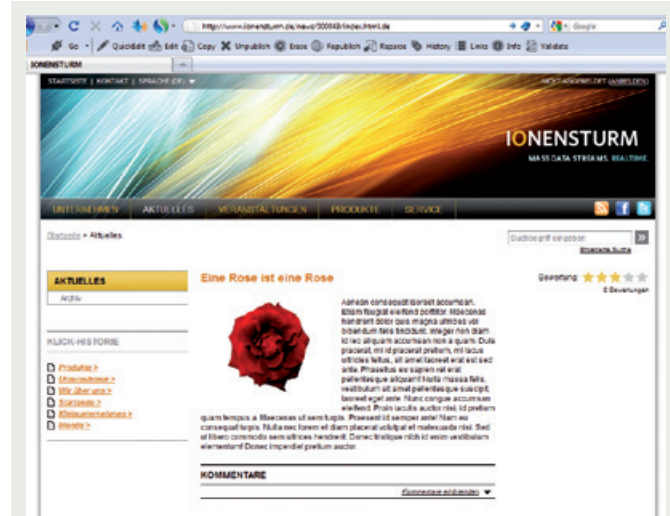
http://www.ionensturm.de/neu/200848/index.html.de

Google

Go | Quickedit | Edit | Copy | Unpublish | Erase | Republish | Reparse | History | Links | Info | Validate

IONENSTURM

STARTSEITE | KONTAKT | SPRACHE (DE)

NICHT ANGEMELDET (ANMELDEN)

IONENSTURM

MASS DATA STREAMS. REALTIME.

UNTERNEHMEN | AKTUELLES | VERANSTALTUNGEN | PRODUKTE | SERVICE

Startseite > Aktuelles

Suchbegriff eingeben

Erweiterte Suche

AKTUELLES

Archiv

KLICK-HISTORIE

Produkte >

Unternehmen >

Wir über uns >

Startseite >

Aktuelles >

Abende >

Eine Rose ist eine Rose

Bewertung:

0 Bewertungen

Aenean consequat laoreet accumsan. Etiam feugiat eleifend porttitor. Maecenas hendrerit dolor quis magna ultrices vel bibendum felis tincidunt. Integer non diam id leo aliquam accumsan non a quam. Duis placerat, mi id placerat pretium, mi lacus ultricies tellus, sit amet laoreet erat sed ante. Phasellus eu sapien vel erat pellentesque aliquam! Nulla massa felis, vestibulum sit amet pellentesque suscipit, laoreet eget ante. Nunc congue accumsan eleifend. Proin iaculis auctor nisl, id pretium quam tempus a. Maecenas ut sem turpis. Praesent id semper ante! Nam eu consequat turpis. Nulla nec lorem et diam placerat volutpat et malesuada nisl. Sed ut libero commodo sem ultrices hendrerit. Donec tristique nibh id enim vestibulum elementum! Donec imperdiet pretium auctor.

KOMMENTARE

Kommentare einblenden